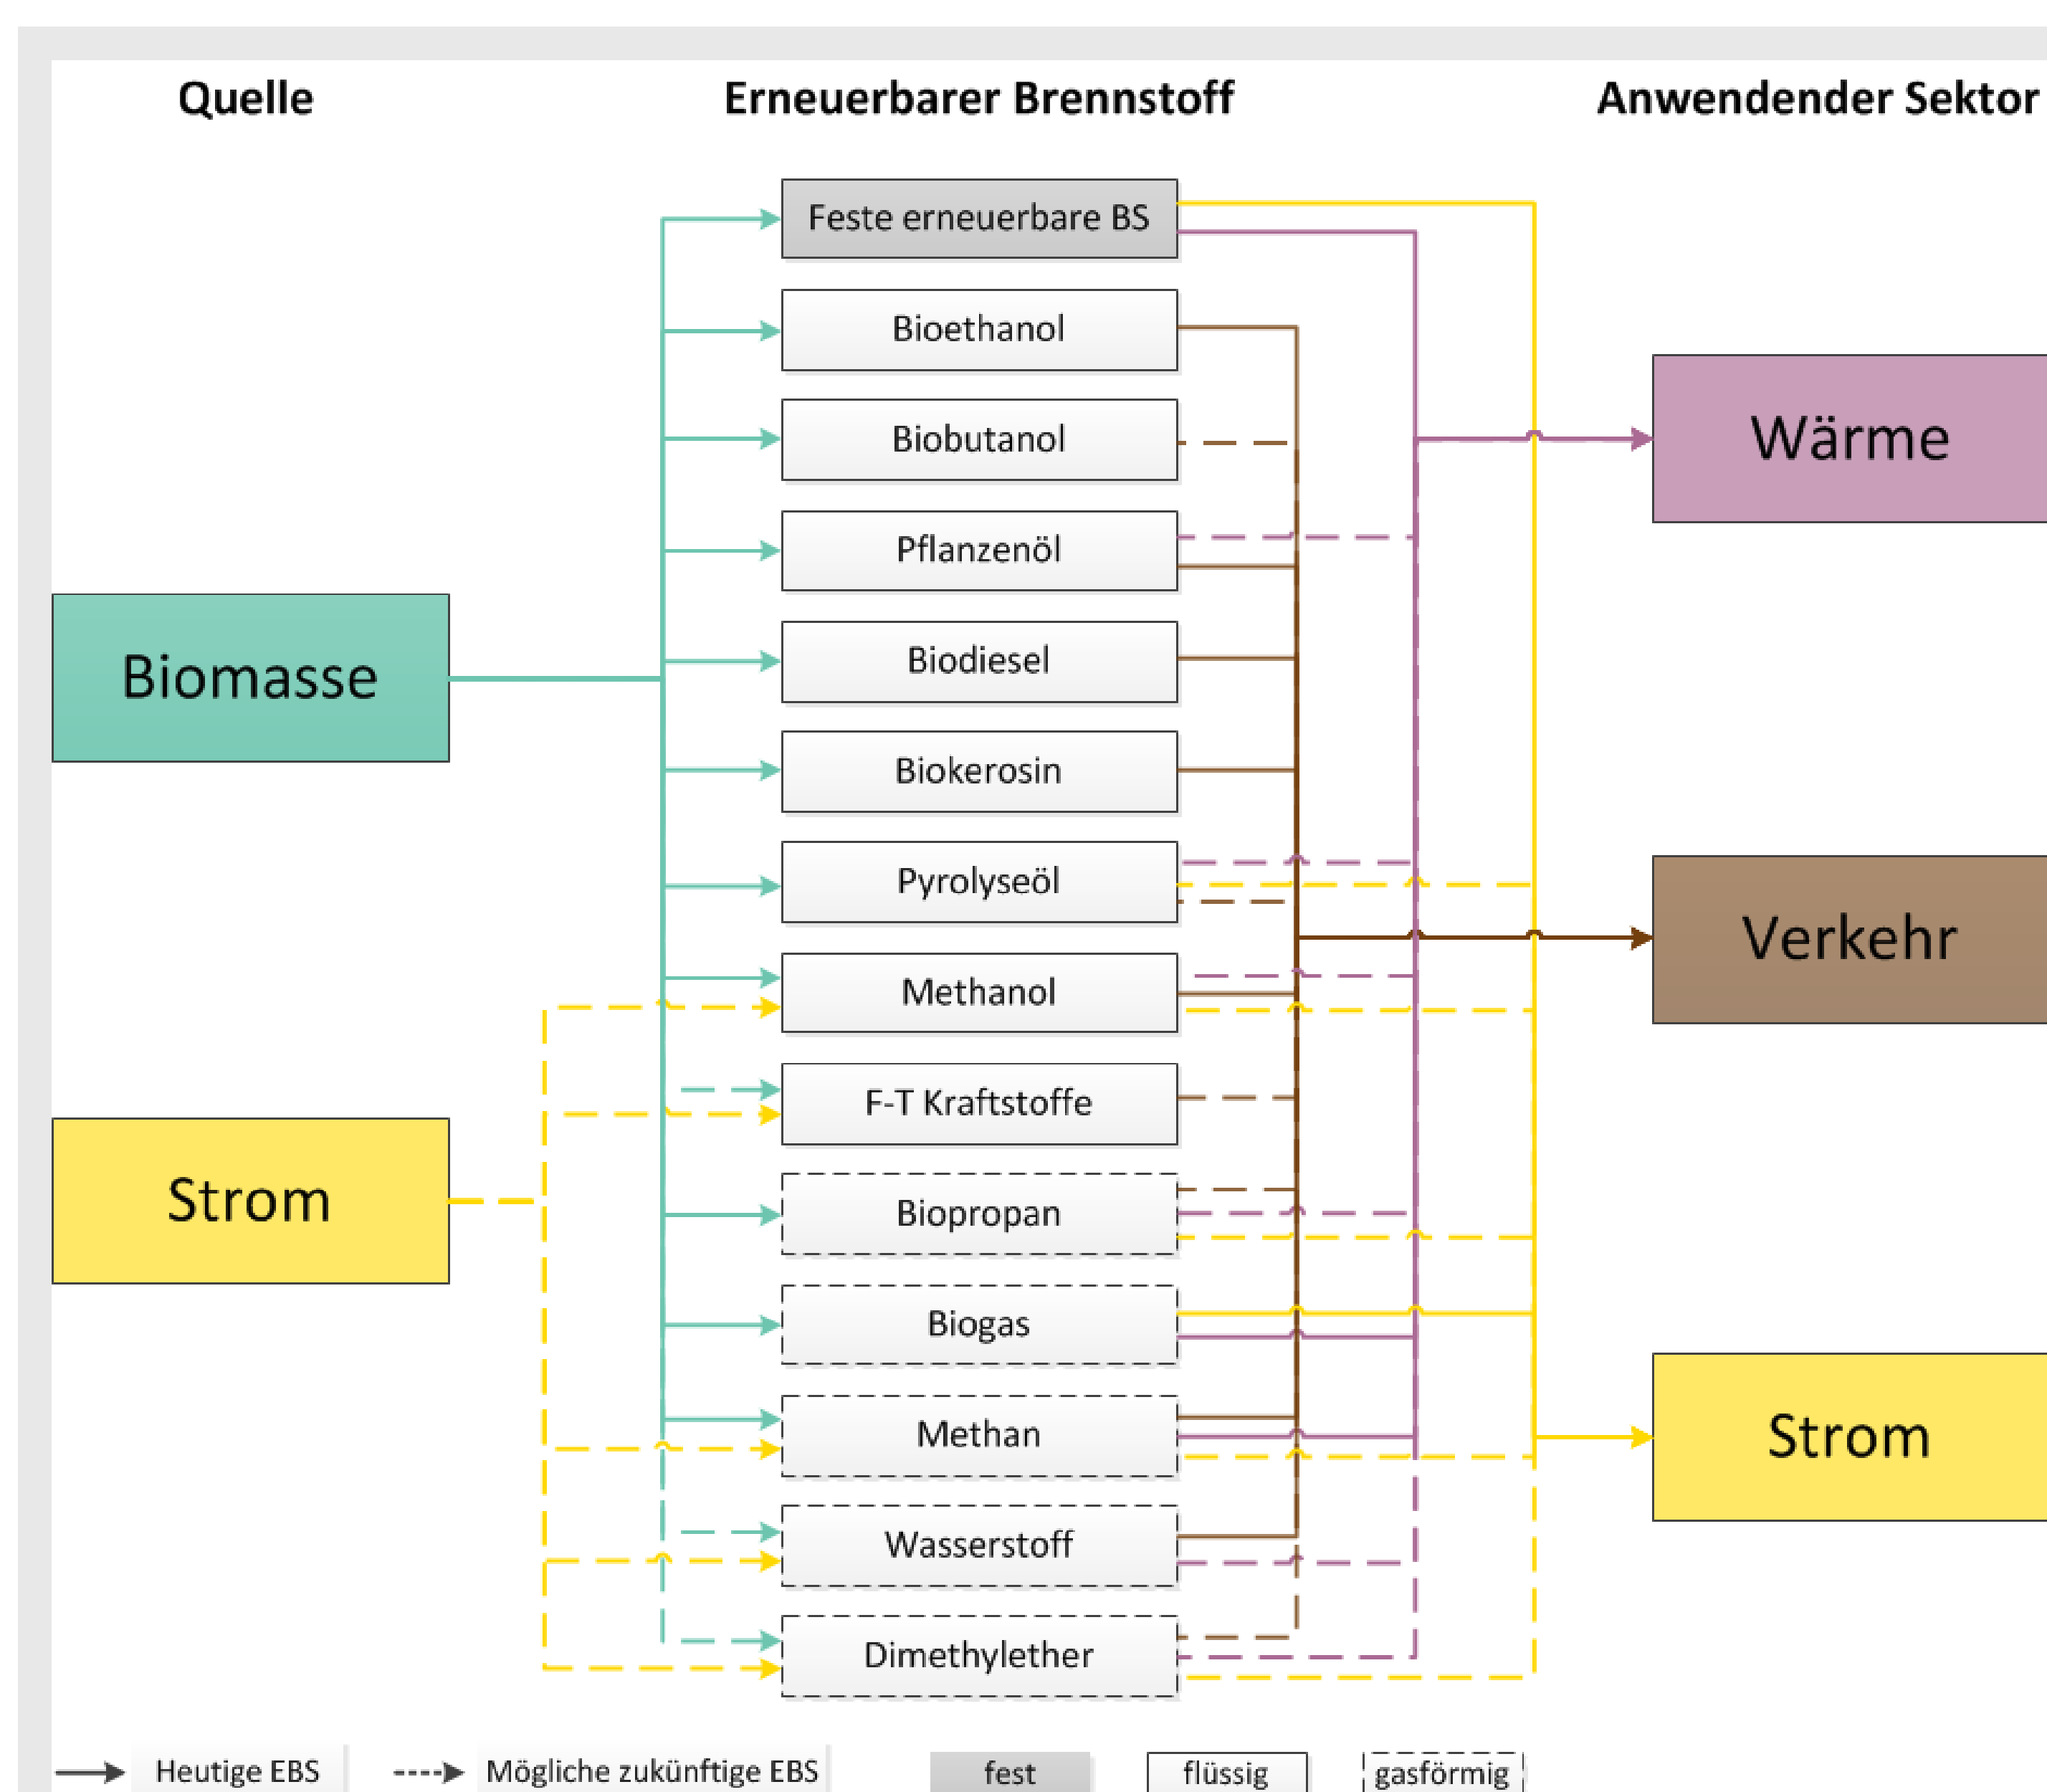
Quelle

Erneuerbarer Brennstoff

Anwendender Sektor

Feste erneuerbare BS

Bioethanol

Biobutanol

Pflanzenöl

Biodiesel

Biokerosin

Pyrolyseöl

Methanol

F-T Kraftstoffe

Biopropan

Biogas

Methan

Wasserstoff

Dimethylether

Biomasse

Strom

Wärme

Verkehr

Strom

Heutige EBS

Mögliche zukünftige EBS

fest

flüssig

gasförmig